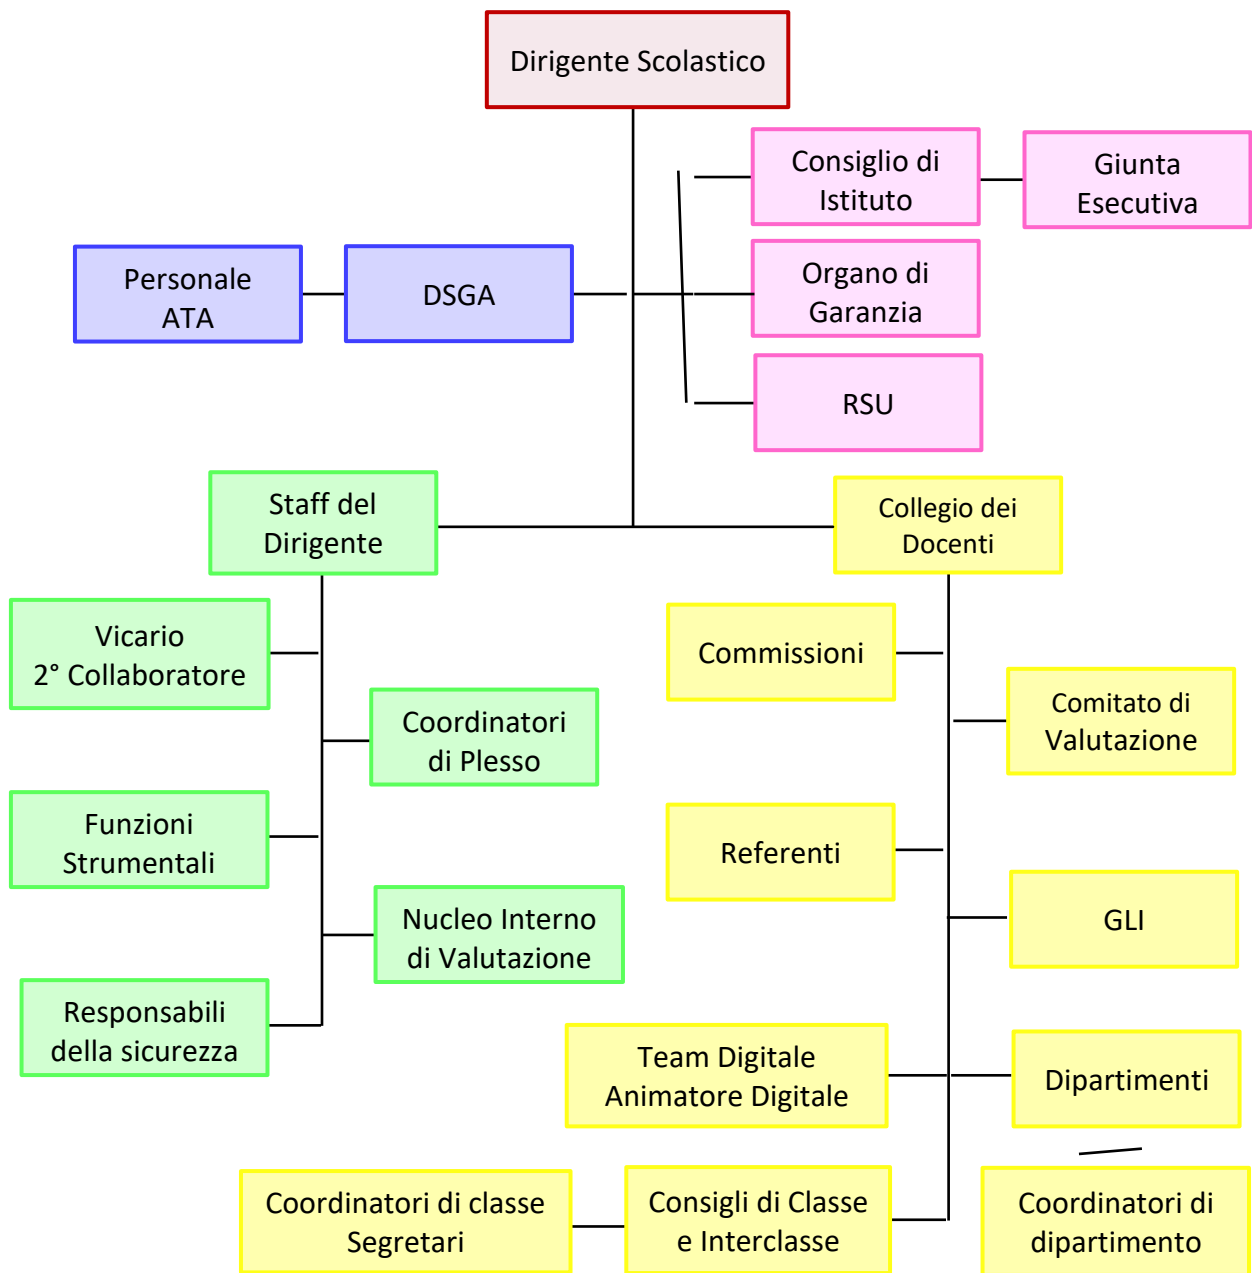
Dirigente Scolastico

Consiglio di Istituto

Giunta Esecutiva

Personale ATA

DSGA

Organo di Garanzia

RSU

Staff del Dirigente

Collegio dei Docenti

Vicario
2° Collaboratore

Coordinatori di Plesso

Funzioni Strumentali

Nucleo Interno di Valutazione

Responsabili della sicurezza

Commissioni

Comitato di Valutazione

Referenti

GLI

Team Digitale
Animatore Digitale

Dipartimenti

Coordinatori di classe
Segretari

Consigli di Classe e Interclasse

Coordinatori di dipartimento